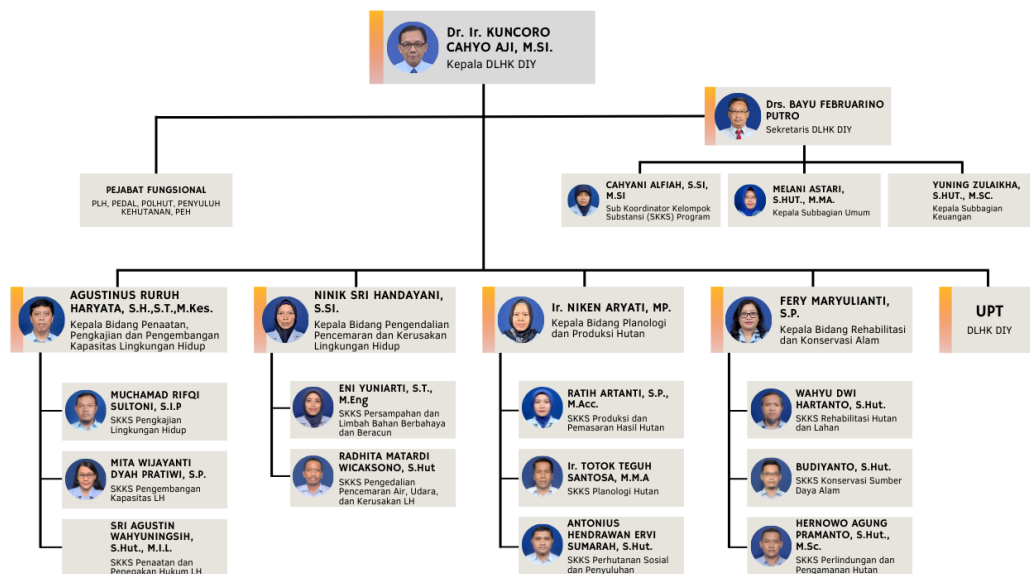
Dr. Ir. KUNCORO CAHYO AJI, M.SI.
Kepala DLHK DIY

Drs. BAYU FEBRUARINO PUTRO
Sekretaris DLHK DIY

PEJABAT FUNGSIONAL
PLH, PEDAL, POLHUT, PENYULUH KEHUTANAN, PEH

CAHYANI ALFIAH, S.SI, M.SI
Sub Koordinator Kelompok Substansi (SKKS) Program

MELANI ASTARI, S.HUT., M.MA.
Kepala Subbagian Umum

YUNING ZULAIKHA, S.HUT., M.SC.
Kepala Subbagian Keuangan

AGUSTINUS RURUH HARYATA, S.H.,S.T.,M.Kes.
Kepala Bidang Penaatan, Pengkajian dan Pengembangan Kapasitas Lingkungan Hidup

NINIK SRI HANDAYANI, S.SI.
Kepala Bidang Pengendalian Pencemaran dan Kerusakan Lingkungan Hidup

Ir. NIKEN ARYATI, MP.
Kepala Bidang Planologi dan Produksi Hutan

FERY MARYULIANTI, S.P.
Kepala Bidang Rehabilitasi dan Konservasi Alam

UPT
DLHK DIY

MUCHAMAD RIFQI SULTONI, S.I.P
SKKS Pengkajian Lingkungan Hidup

MITA WIJAYANTI DYAH PRATIWI, S.P.
SKKS Pengembangan Kapasitas LH

SRI AGUSTIN WAHYUNINGSIH, S.Hut., M.I.L.
SKKS Penaatan dan Penegakan Hukum LH

ENI YUNIARTI, S.T., M.Eng
SKKS Persampahan dan Limbah Bahan Berbahaya dan Beracun

RADHITA MATARDI WICAKSONO, S.Hut
SKKS Pengendalian Pencemaran Air, Udara, dan Kerusakan LH

RATIH ARTANTI, S.P., M.Acc.
SKKS Produksi dan Pemasaran Hasil Hutan

Ir. TOTOK TEGUH SANTOSA, M.M.A
SKKS Planologi Hutan

ANTONIUS HENDRAWAN ERVI SUMARAH, S.Hut.
SKKS Perhutanan Sosial dan Penyuluhan

WAHYU DWI HARTANTO, S.Hut.
SKKS Rehabilitasi Hutan dan Lahan

BUDIYANTO, S.Hut.
SKKS Konservasi Sumber Daya Alam

HERNOWO AGUNG PRAMANTO, S.Hut., M.Sc.
SKKS Perlindungan dan Pengamanan Hutan